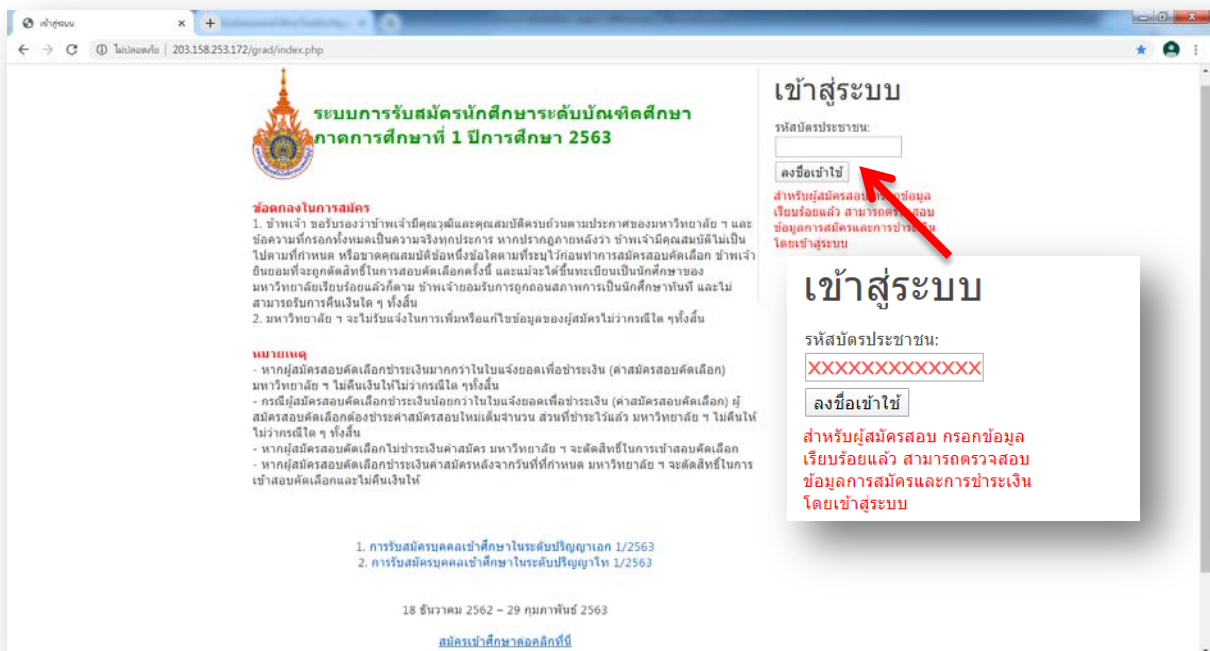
เข้าสู่ระบบ ×

ไม่ปลอดภัย | 203.158.253.172/grad/index.php

ระบบการรับสมัครนักศึกษาระดับบัณฑิตศึกษา
ภาคการศึกษาที่ 1 ปีการศึกษา 2563

ข้อตกลงในการสมัคร
1. ข้าพเจ้า ขอรับรองว่าข้าพเจ้ามีคุณวุฒิและคุณสมบัติครบถ้วนตามประกาศของมหาวิทยาลัย ฯ และข้อความที่กรอกทั้งหมดเป็นความจริงทุกประการ หากปรากฏภายหลังว่า ข้าพเจ้ามีคุณสมบัติไม่เป็นไปตามที่กำหนด หรือขาดคุณสมบัติข้อหนึ่งข้อใดตามที่ระบุไว้ก่อนทำการสมัครสอบคัดเลือก ข้าพเจ้ายินยอมที่จะถูกตัดสิทธิ์ในการสอบคัดเลือกครั้งนี้ และแม้จะได้ขึ้นทะเบียนเป็นนักศึกษาของมหาวิทยาลัยเรียบร้อยแล้วก็ตาม ข้าพเจ้ายอมรับการถูกถอนสภาพการเป็นนักศึกษาทันที และไม่สามารถรับการคืนเงินใด ๆ ทั้งสิ้น
2. มหาวิทยาลัย ฯ จะไม่รับแจ้งในการเพิ่มหรือแก้ไขข้อมูลของผู้สมัครไม่ว่ากรณีใด ๆทั้งสิ้น

หมายเหตุ
- หากผู้สมัครสอบคัดเลือกชำระเงินมากกว่าในใบแจ้งยอดเพื่อชำระเงิน (ค่าสมัครสอบคัดเลือก) มหาวิทยาลัย ฯ ไม่คืนเงินให้ไม่ว่ากรณีใด ๆทั้งสิ้น
- กรณีผู้สมัครสอบคัดเลือกชำระเงินน้อยกว่าในใบแจ้งยอดเพื่อชำระเงิน (ค่าสมัครสอบคัดเลือก) ผู้สมัครสอบคัดเลือกต้องชำระค่าสมัครสอบใหม่เต็มจำนวน ส่วนที่ชำระไว้แล้ว มหาวิทยาลัย ฯ ไม่คืนให้ไม่ว่ากรณีใด ๆ ทั้งสิ้น
- หากผู้สมัครสอบคัดเลือกไม่ชำระเงินค่าสมัคร มหาวิทยาลัย ฯ จะตัดสิทธิ์ในการเข้าสอบคัดเลือก
- หากผู้สมัครสอบคัดเลือกชำระเงินค่าสมัครหลังจากวันที่ที่กำหนด มหาวิทยาลัย ฯ จะตัดสิทธิ์ในการเข้าสอบคัดเลือกและไม่คืนเงินให้

1. การรับสมัครบุคคลเข้าศึกษาในระดับปริญญาเอก 1/2563
2. การรับสมัครบุคคลเข้าศึกษาในระดับปริญญาโท 1/2563

18 ธันวาคม 2562 – 29 กุมภาพันธ์ 2563

สมัครเข้าศึกษาต่อคลิกที่นี่

เข้าสู่ระบบ
รหัสบัตรประชาชน:
ลงชื่อเข้าใช้
สำหรับผู้สมัครสอบ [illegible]ข้อมูล เรียบร้อยแล้ว สามารถตร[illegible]สอบ ข้อมูลการสมัครและการชำระ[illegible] โดยเข้าสู่ระบบ

เข้าสู่ระบบ
รหัสบัตรประชาชน:
XXXXXXXXXXXXX
ลงชื่อเข้าใช้
สำหรับผู้สมัครสอบ กรอกข้อมูล เรียบร้อยแล้ว สามารถตรวจสอบ ข้อมูลการสมัครและการชำระเงิน โดยเข้าสู่ระบบ